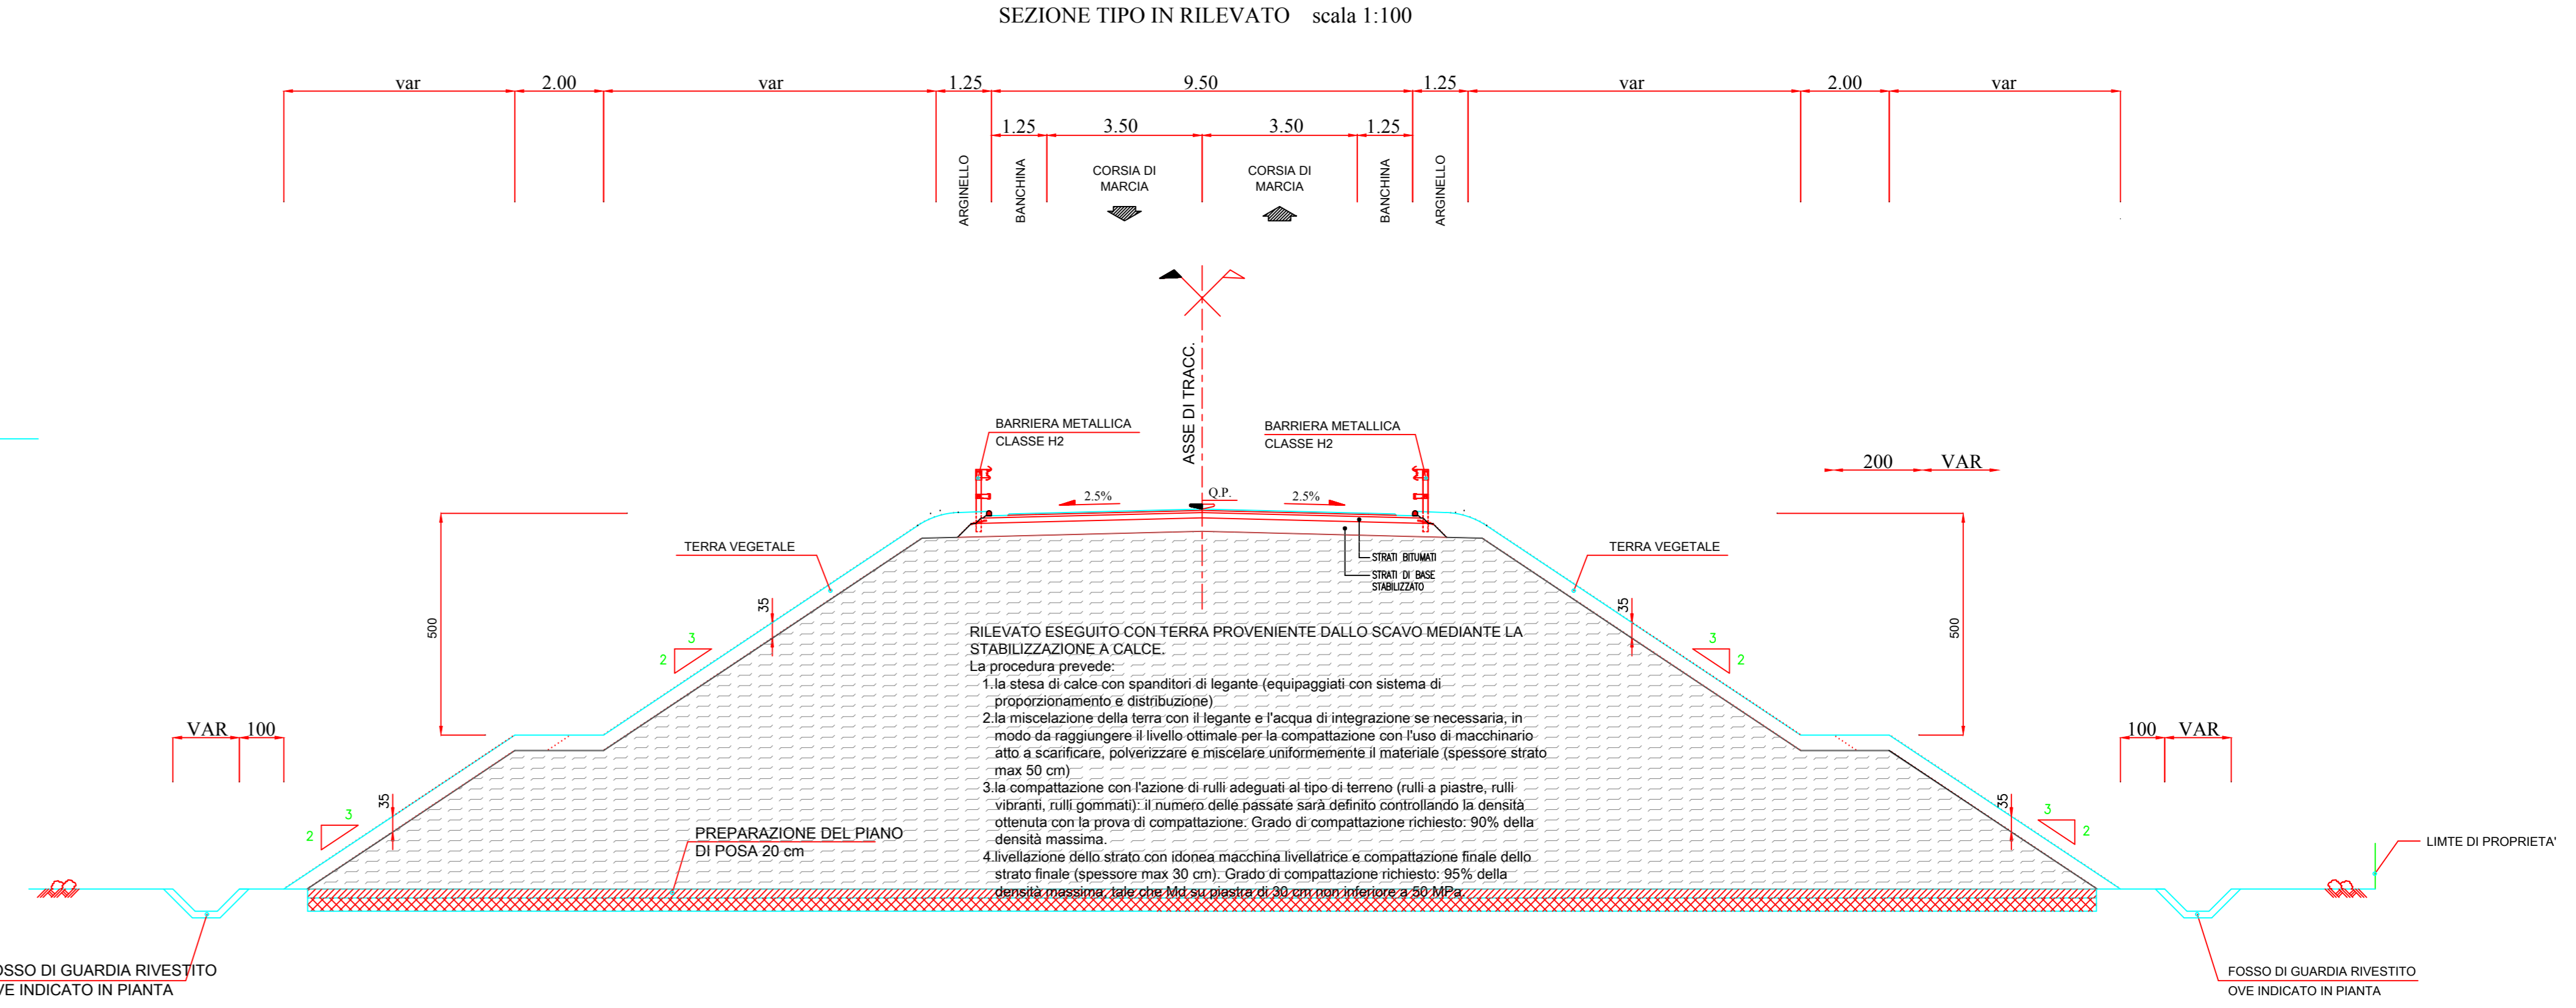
SEZIONE TIPO IN RILEVATO scala 1:100

var 2.00 var 1.25 9.50 1.25 var 2.00 var

1.25 3.50 3.50 1.25

ARGINELLO BANCHINA CORSIA DI MARCIA CORSIA DI MARCIA BANCHINA ARGINELLO

ASSE DI TRACC.

BARRIERA METALLICA CLASSE H2

BARRIERA METALLICA CLASSE H2

Q.P.

2.5% 2.5%

200 VAR

TERRA VEGETALE

TERRA VEGETALE

STRATI BITUMATI

STRATI DI BASE STABILIZZATO

500

35

3
2

35

3
2

500

RILEVATO ESEGUITO CON TERRA PROVENIENTE DALLO SCAVO MEDIANTE LA STABILIZZAZIONE A CALCE.
La procedura prevede:
1.la stesa di calce con spanditori di legante (equipaggiati con sistema di proporzionamento e distribuzione)
2.la miscelazione della terra con il legante e l'acqua di integrazione se necessaria, in modo da raggiungere il livello ottimale per la compattazione con l'uso di macchinario atto a scaricare, polverizzare e miscelare uniformemente il materiale (spessore strato max 50 cm)
3.la compattazione con l'azione di rulli adeguati al tipo di terreno (rulli a piastre, rulli vibranti, rulli gommati): il numero delle passate sarà definito controllando la densità ottenuta con la prova di compattazione. Grado di compattazione richiesto: 90% della densità massima.
4.livellazione dello strato con idonea macchina livellatrice e compattazione finale dello strato finale (spessore max 30 cm). Grado di compattazione richiesto: 95% della densità massima, tale che Md su piastra di 30 cm non inferiore a 50 MPa.

VAR 100

100 VAR

35

3
2

35

3
2

PREPARAZIONE DEL PIANO DI POSA 20 cm

LIMTE DI PROPRIETA'

OSSO DI GUARDIA RIVESTITO
VE INDICATO IN PIANTA

FOSSO DI GUARDIA RIVESTITO
OVE INDICATO IN PIANTA